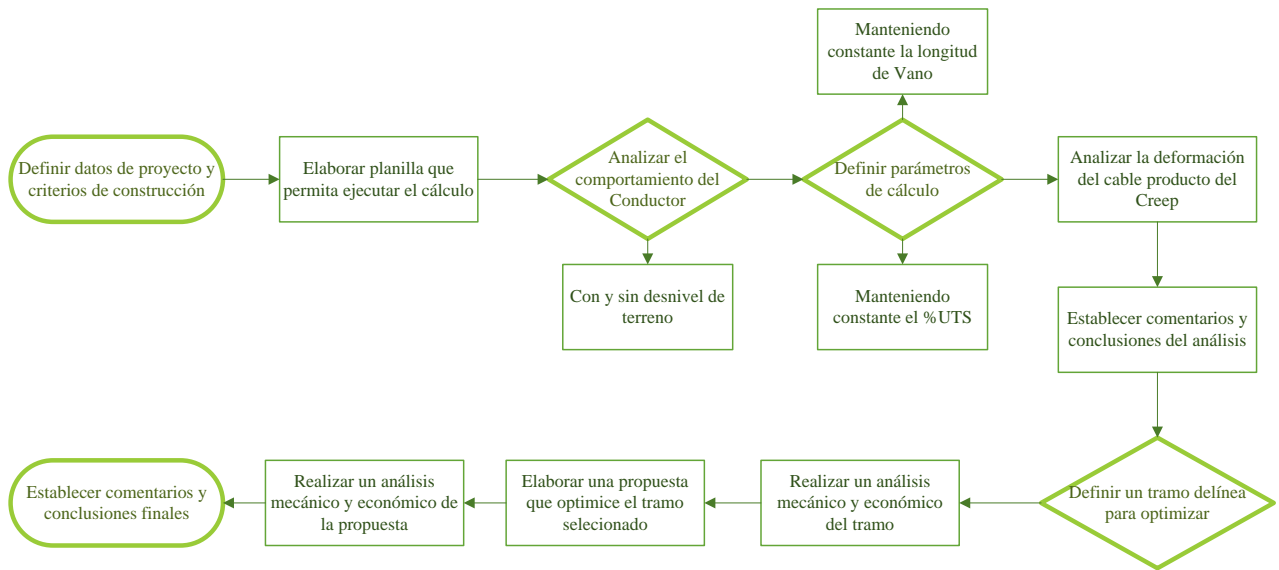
Definir datos de proyecto y criterios de construcción

Elaborar planilla que permita ejecutar el cálculo

Analizar el comportamiento del Conductor

Con y sin desnivel de terreno

Manteniendo constante la longitud de Vano

Definir parámetros de cálculo

Manteniendo constante el %UTS

Analizar la deformación del cable producto del Creep

Establecer comentarios y conclusiones del análisis

Definir un tramo delínea para optimizar

Realizar un análisis mecánico y económico del tramo

Elaborar una propuesta que optimice el tramo selecionado

Realizar un análisis mecánico y económico de la propuesta

Establecer comentarios y conclusiones finales